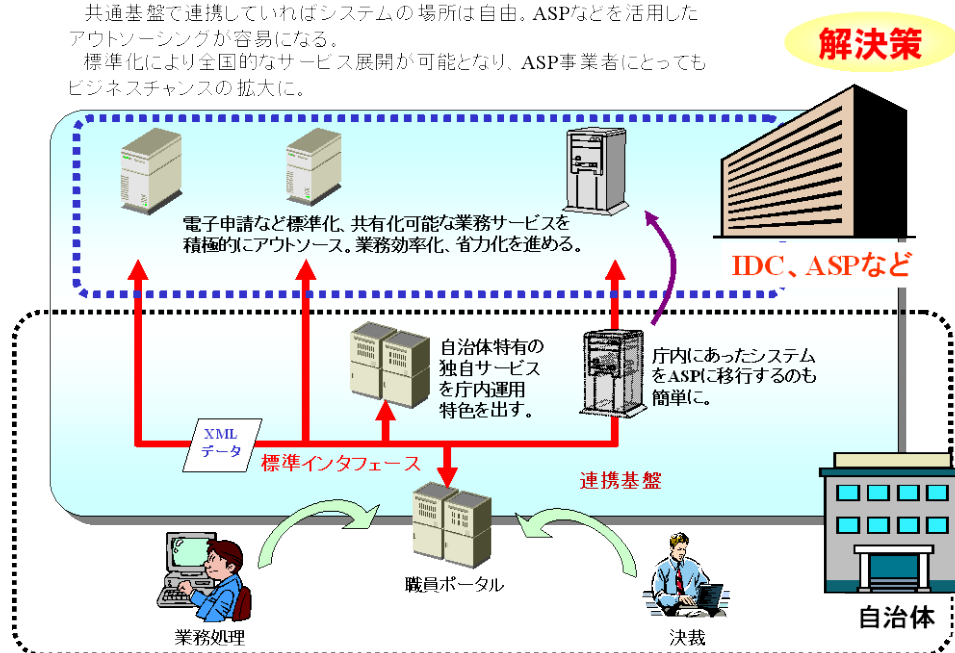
共通基盤で連携していればシステムの場所は自由。ASPなどを活用したアウトソーシングが容易になる。
標準化により全国的なサービス展開が可能となり、ASP事業者にとってもビジネスチャンスの拡大に。

解決策

電子申請など標準化、共有化可能な業務サービスを積極的にアウトソース。業務効率化、省力化を進める。

IDC、ASPなど

自治体特有の独自サービスを庁内運用特色を出す。

庁内にあったシステムをASPに移行するのも簡単に。

XML
データ

標準インタフェース

連携基盤

職員ポータル

業務処理

決裁

自治体